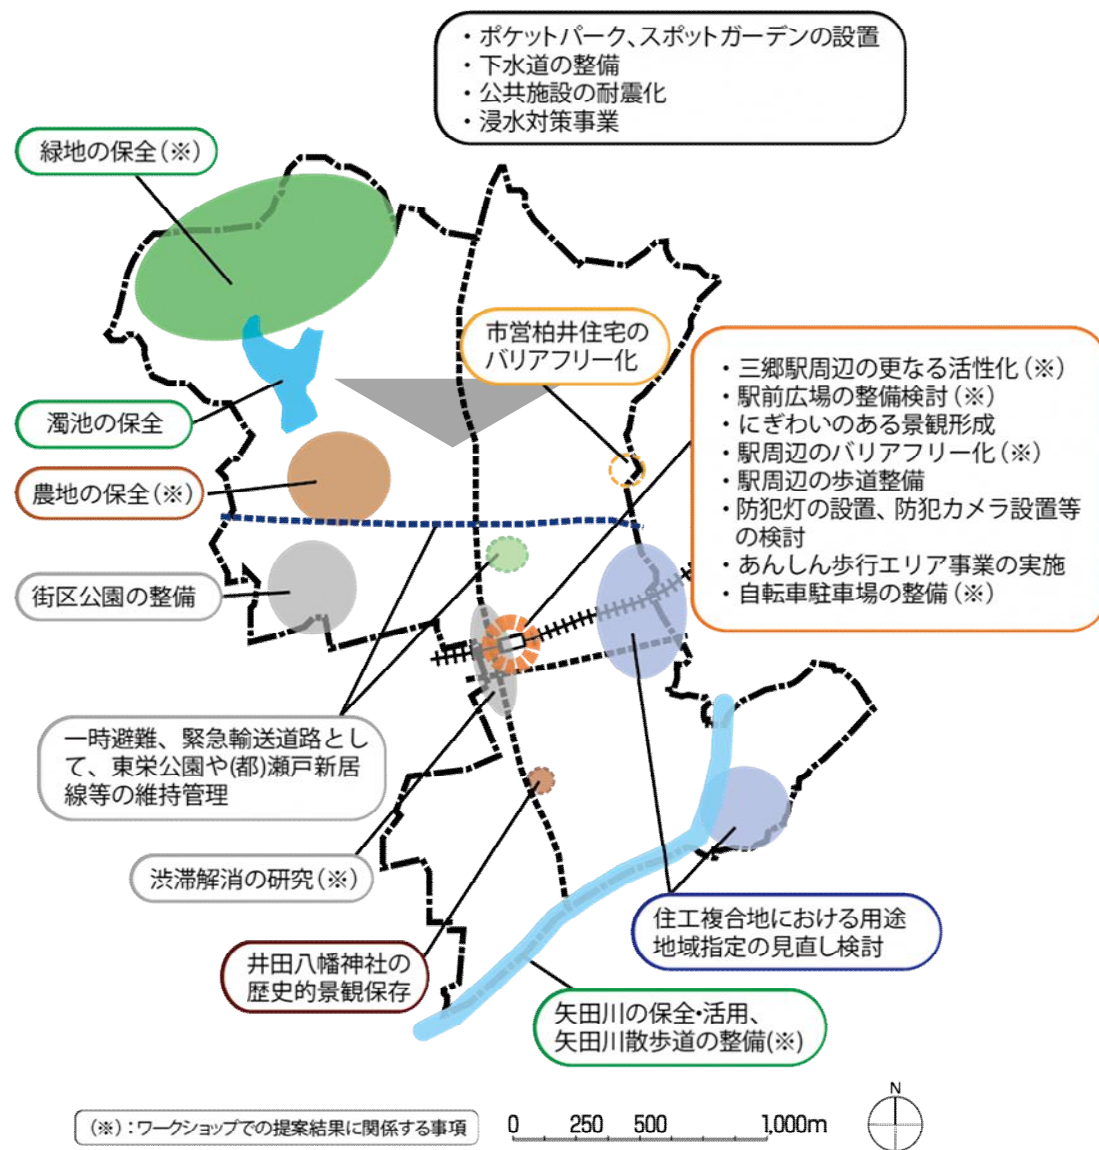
・ポケットパーク、スポットガーデンの設置
・下水道の整備
・公共施設の耐震化
・浸水対策事業

緑地の保全(※)

市営柏井住宅のバリアフリー化

・三郷駅周辺の更なる活性化(※)
・駅前広場の整備検討(※)
・にぎわいのある景観形成
・駅周辺のバリアフリー化(※)
・駅周辺の歩道整備
・防犯灯の設置、防犯カメラ設置等の検討
・あんしん歩行エリア事業の実施
・自転車駐車場の整備(※)

濁池の保全

農地の保全(※)

街区公園の整備

一時避難、緊急輸送道路として、東栄公園や(都)瀬戸新居線等の維持管理

渋滞解消の研究(※)

住工複合地における用途地域指定の見直し検討

井田八幡神社の歴史的景観保存

矢田川の保全･活用、矢田川散歩道の整備(※)

(※):ワークショップでの提案結果に関係する事項

0 250 500 1,000m

N